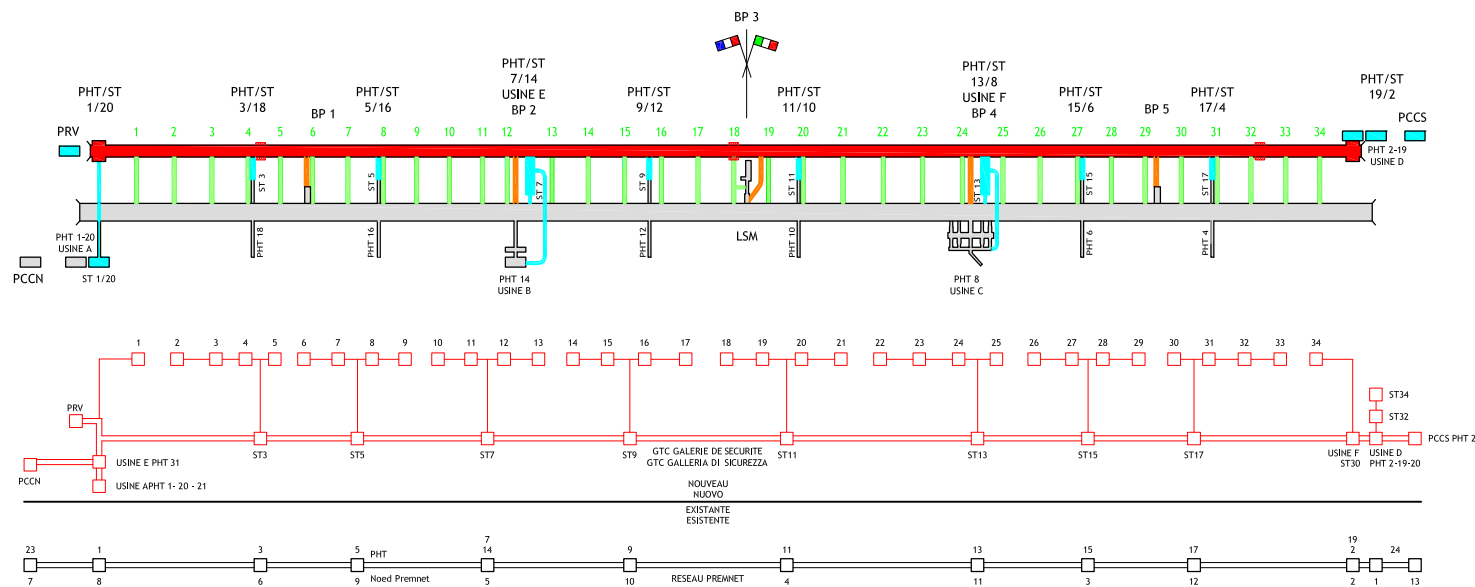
BP 3

PHT/ST 1/20
PHT/ST 3/18
BP 1
PHT/ST 5/16
PHT/ST 7/14 USINE E BP 2
PHT/ST 9/12
PHT/ST 11/10
PHT/ST 13/8 USINE F BP 4
PHT/ST 15/6
BP 5
PHT/ST 17/4
PHT/ST 19/2

PRV
PCCS

1 2 3 4 5 6 7 8 9 10 11 12 13 14 15 16 17 18 19 20 21 22 23 24 25 26 27 28 29 30 31 32 33 34

PHT 2-19 USINE D

ST 3
ST 5
ST 7
ST 9
ST 11
ST 13
ST 15
ST 17

PHT 18
PHT 16
PHT 12
LSM
PHT 10
PHT 6
PHT 4

PHT 1-20 USINE A
PCCN
ST 1/20
PHT 14 USINE B
PHT 8 USINE C

1 2 3 4 5 6 7 8 9 10 11 12 13 14 15 16 17 18 19 20 21 22 23 24 25 26 27 28 29 30 31 32 33 34

PRV
ST34
ST32
PCCS PHT 2
ST3
ST5
ST7
ST9
GTC GALERIE DE SECURITE
GTC GALLERIA DI SICUREZZA
ST11
ST13
ST15
ST17
USINE F ST30
USINE D PHT 2-19-20
USINE E PHT 31
PCCN
USINE APHT 1- 20 - 21

NOUVEAU
NUOVO
EXISTANTE
ESISTENTE

23 1 3 5 PHT 7 14 9 11 13 15 17 19 2 24
7 8 6 9 Noed Premnet 5 10 RESEAU PREMNET 4 11 3 12 2 1 13